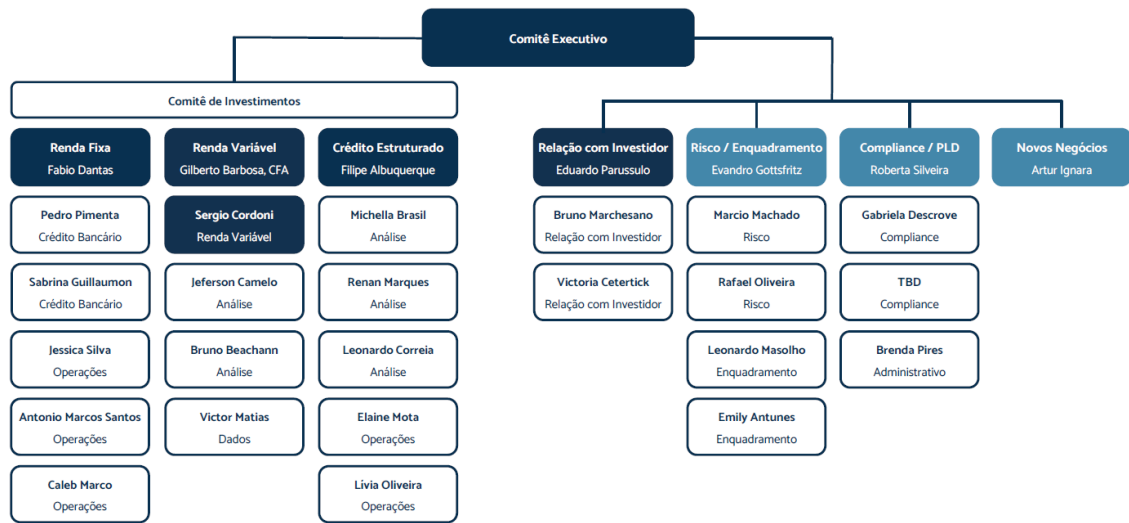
Comitê Executivo

Comitê de Investimentos

Renda Fixa
Fabio Dantas

Pedro Pimenta
Crédito Bancário

Sabrina Guillaumon
Crédito Bancário

Jessica Silva
Operações

Antonio Marcos Santos
Operações

Caleb Marco
Operações

Renda Variável
Gilberto Barbosa, CFA

Sergio Cordoni
Renda Variável

Jeferson Camelo
Análise

Bruno Beachann
Análise

Victor Matias
Dados

Crédito Estruturado
Filipe Albuquerque

Michella Brasil
Análise

Renan Marques
Análise

Leonardo Correia
Análise

Elaine Mota
Operações

Lívia Oliveira
Operações

Relação com Investidor
Eduardo Parussulo

Bruno Marchesano
Relação com Investidor

Victoria Cetertick
Relação com Investidor

Risco / Enquadramento
Evandro Gottsfritz

Marcio Machado
Risco

Rafael Oliveira
Risco

Leonardo Masolho
Enquadramento

Emily Antunes
Enquadramento

Compliance / PLD
Roberta Silveira

Gabriela Descrove
Compliance

TBD
Compliance

Brenda Pires
Administrativo

Novos Negócios
Artur Ignara